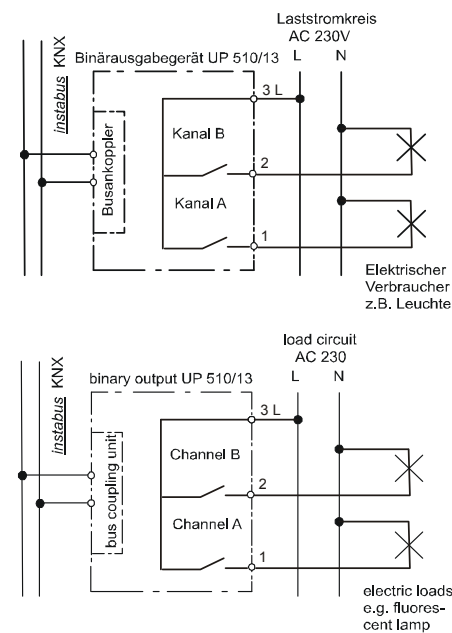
Laststromkreis
AC 230V
L N

instabus KNX

Binärausgabegerät UP 510/13

3 L

Busankoppler

Kanal B

2

Kanal A

1

Elektrischer Verbraucher z.B. Leuchte

load circuit
AC 230
L N

instabus KNX

binary output UP 510/13

3 L

bus coupling unit

Channel B

2

Channel A

1

electric loads e.g. fluorescent lamp